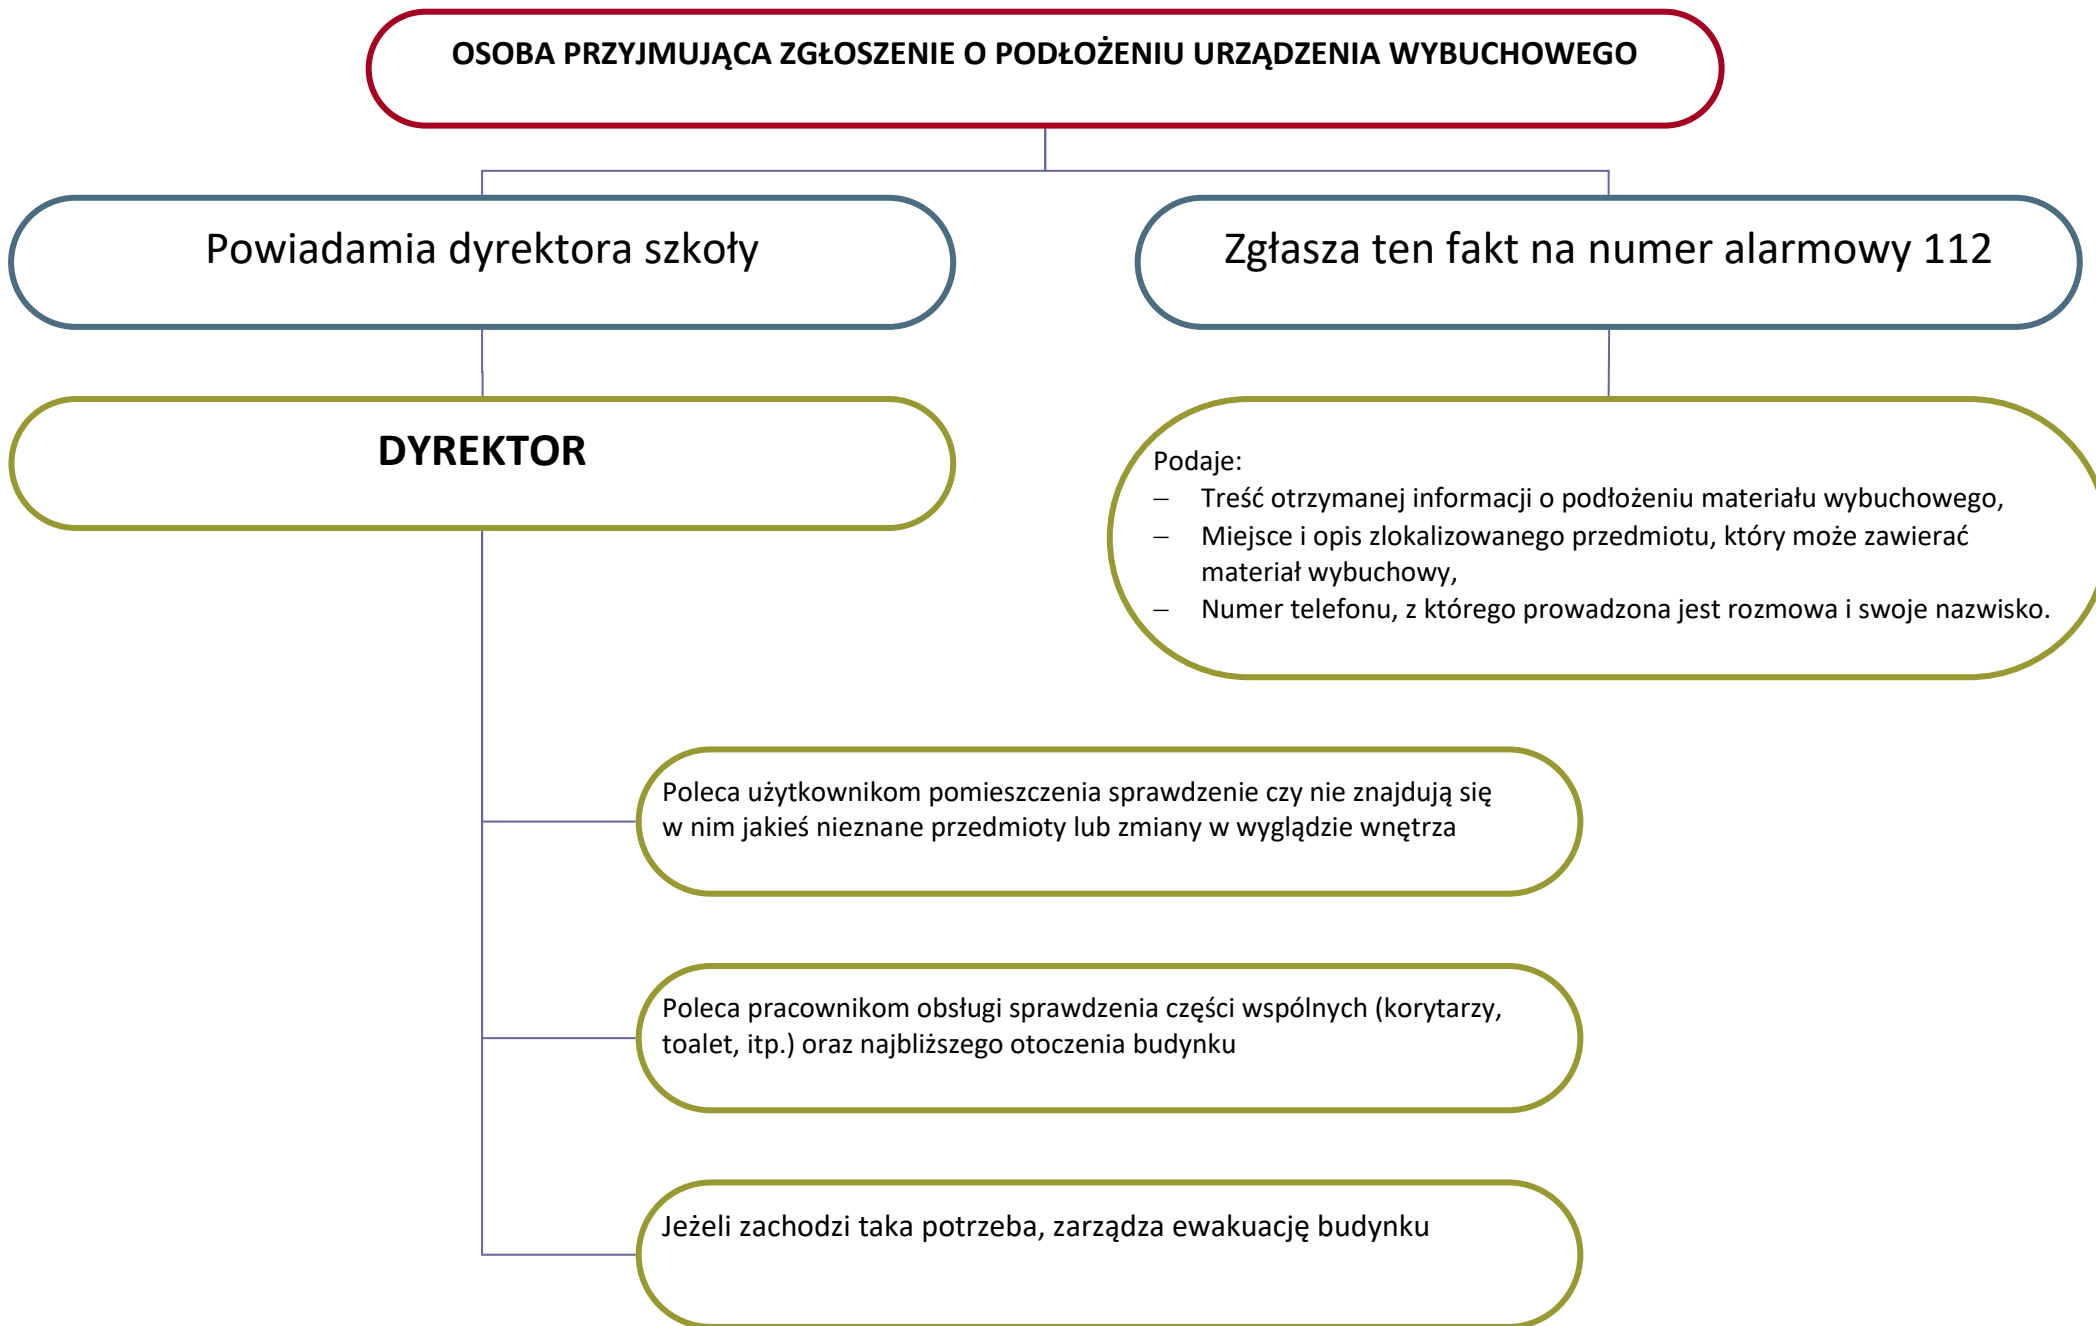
OSOBA PRZYJMUJĄCA ZGŁOSZENIE O PODŁOŻENIU URZĄDZENIA WYBUCHOWEGO

Powiadamia dyrektora szkoły

Zgłasza ten fakt na numer alarmowy 112

DYREKTOR

Podaje:
– Treść otrzymanej informacji o podłożeniu materiału wybuchowego,
– Miejsce i opis zlokalizowanego przedmiotu, który może zawierać materiał wybuchowy,
– Numer telefonu, z którego prowadzona jest rozmowa i swoje nazwisko.

Poleca użytkownikom pomieszczenia sprawdzenie czy nie znajdują się w nim jakieś nieznane przedmioty lub zmiany w wyglądzie wnętrza

Poleca pracownikom obsługi sprawdzenia części wspólnych (korytarzy, toalet, itp.) oraz najbliższego otoczenia budynku

Jeżeli zachodzi taka potrzeba, zarządza ewakuację budynku